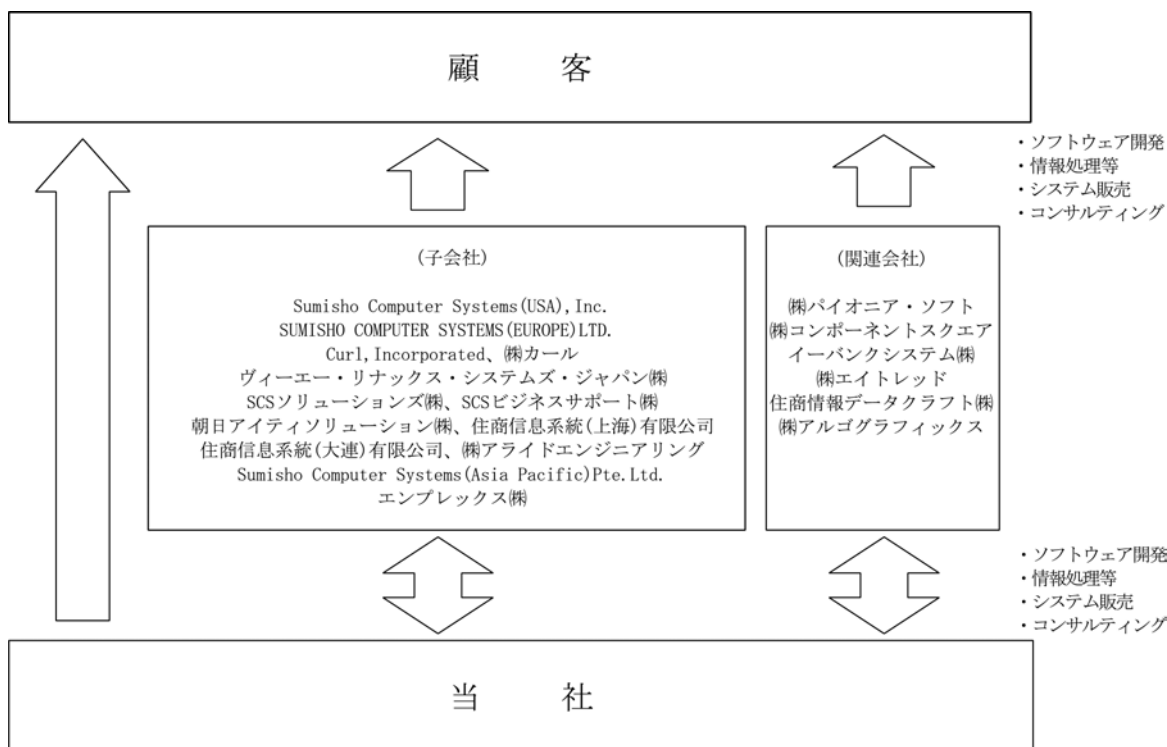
顧　　客

・ソフトウェア開発
・情報処理等
・システム販売
・コンサルティング

（子会社）

Sumisho Computer Systems(USA),Inc.
SUMISHO COMPUTER SYSTEMS(EUROPE)LTD.
Curl,Incorporated、㈱カール
ヴィーエー・リナックス・システムズ・ジャパン㈱
SCSソリューションズ㈱、SCSビジネスサポート㈱
朝日アイティソリューション㈱、住商信息系統(上海)有限公司
住商信息系統(大連)有限公司、㈱アライドエンジニアリング
Sumisho Computer Systems(Asia Pacific)Pte.Ltd.
エンプレックス㈱

（関連会社）

㈱パイオニア・ソフト
㈱コンポーネントスクエア
イーバンクシステム㈱
㈱エイトレッド
住商情報データクラフト㈱
㈱アルゴグラフィックス

・ソフトウェア開発
・情報処理等
・システム販売
・コンサルティング

当　　社